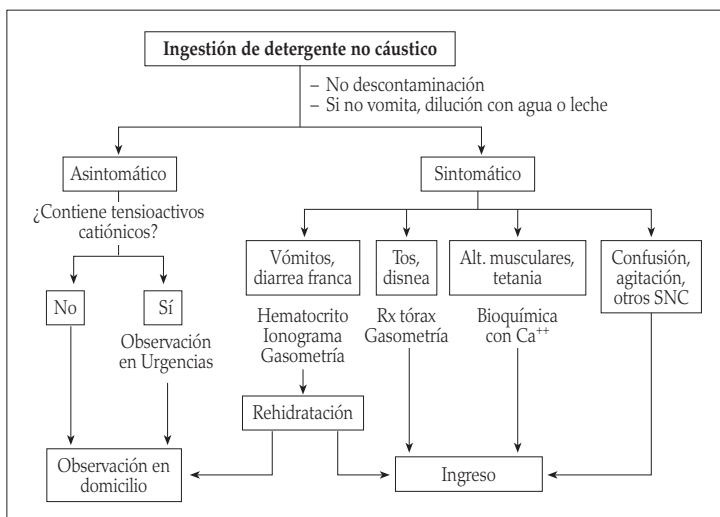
Ingestión de detergente no cáustico

– No descontaminación
– Si no vomita, dilución con agua o leche

Asintomático

¿Contiene tensioactivos catiónicos?

No

Sí

Observación en Urgencias

Sintomático

Vómitos, diarrea franca

Hematocrito
Ionograma
Gasometría

Rehidratación

Tos, disnea

Rx tórax
Gasometría

Alt. musculares, tetania

Bioquímica con $Ca^{++}$

Confusión, agitación, otros SNC

Observación en domicilio

Ingreso